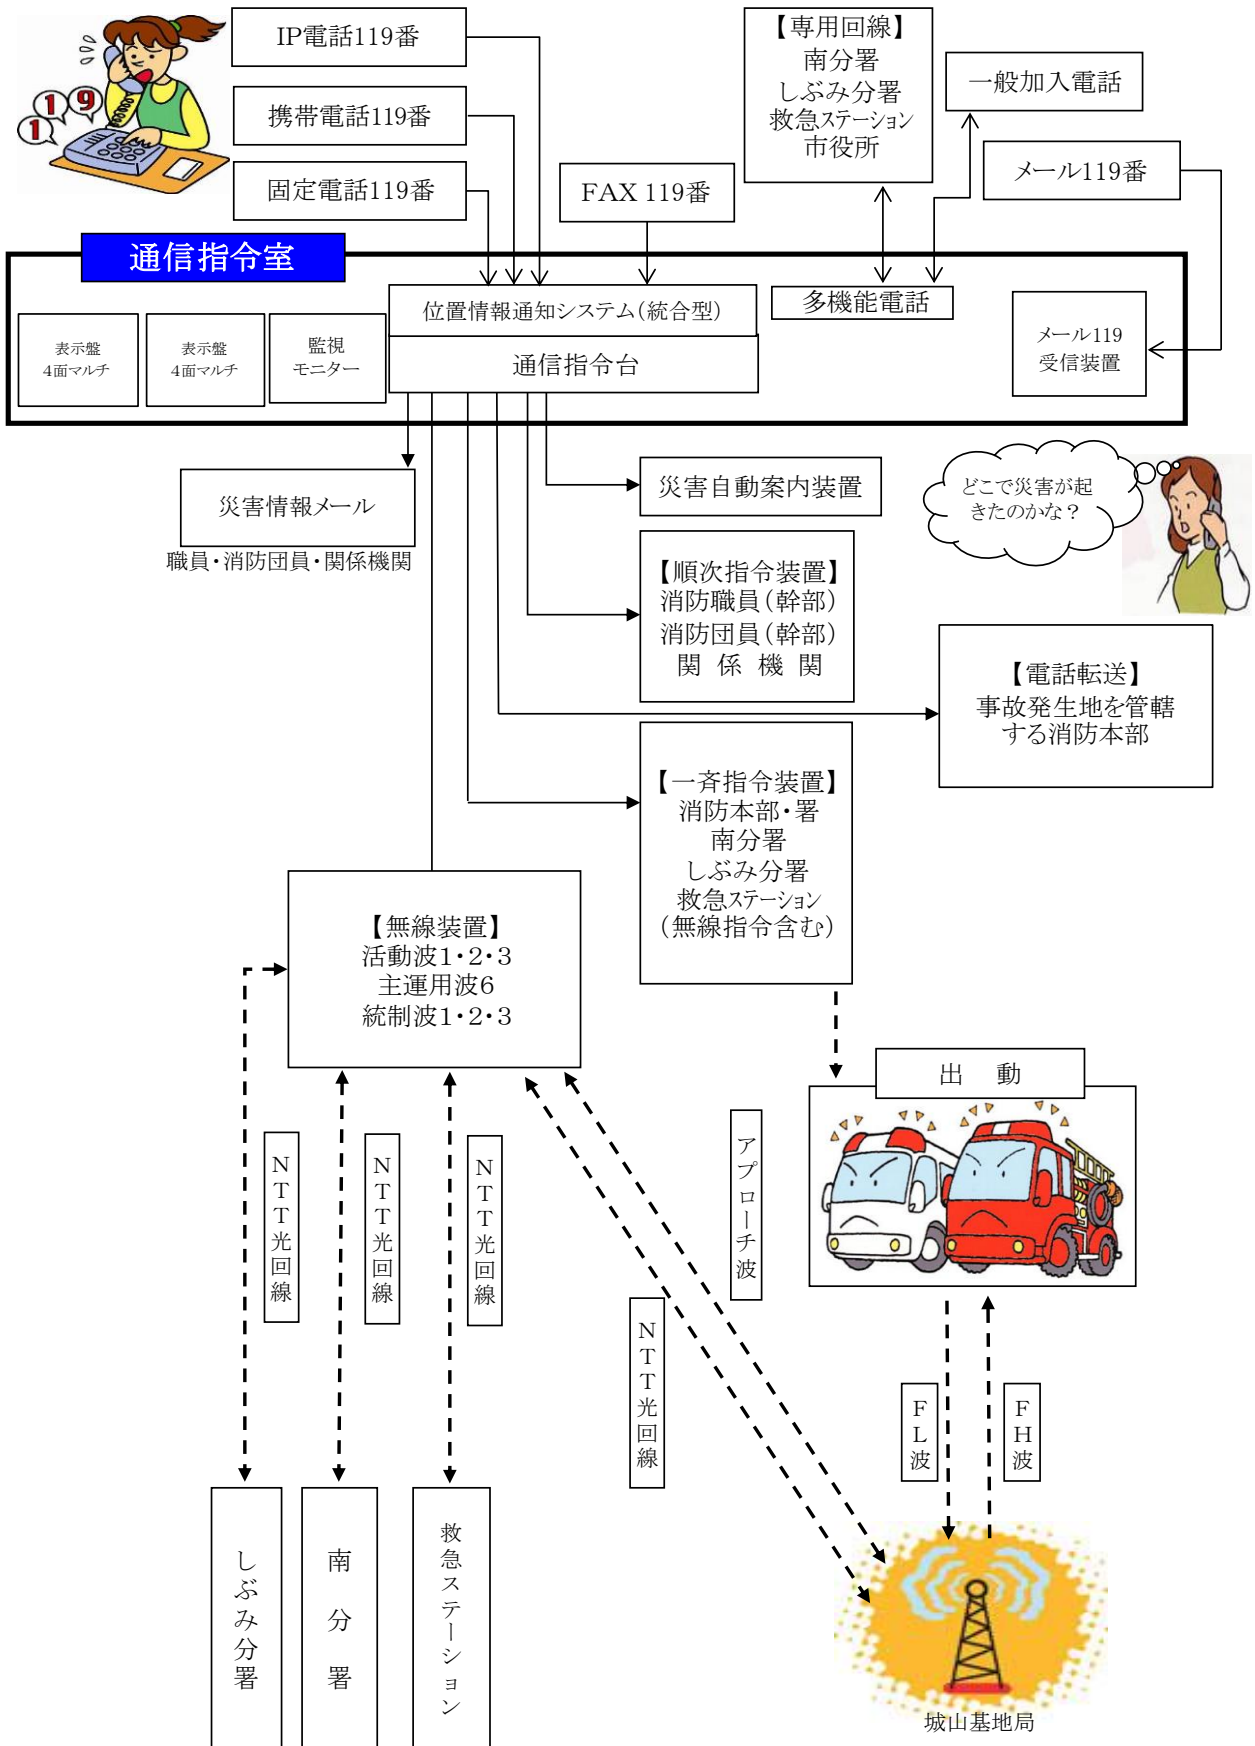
119

IP電話119番

携帯電話119番

固定電話119番

FAX 119番

【専用回線】
南分署
しぶみ分署
救急ステーション
市役所

一般加入電話

メール119番

通信指令室

表示盤
4面マルチ

表示盤
4面マルチ

監視
モニター

位置情報通知システム(統合型)

通信指令台

多機能電話

メール119
受信装置

災害情報メール

職員・消防団員・関係機関

災害自動案内装置

どこで災害が起きたのかな？

【順次指令装置】
消防職員(幹部)
消防団員(幹部)
関 係 機 関

【電話転送】
事故発生地を管轄する消防本部

【一斉指令装置】
消防本部・署
南分署
しぶみ分署
救急ステーション
(無線指令含む)

【無線装置】
活動波1・2・3
主運用波6
統制波1・2・3

出 動

NTT光回線

NTT光回線

NTT光回線

アプローチ波

NTT光回線

FL波

FH波

しぶみ分署

南分署

救急ステーション

城山基地局